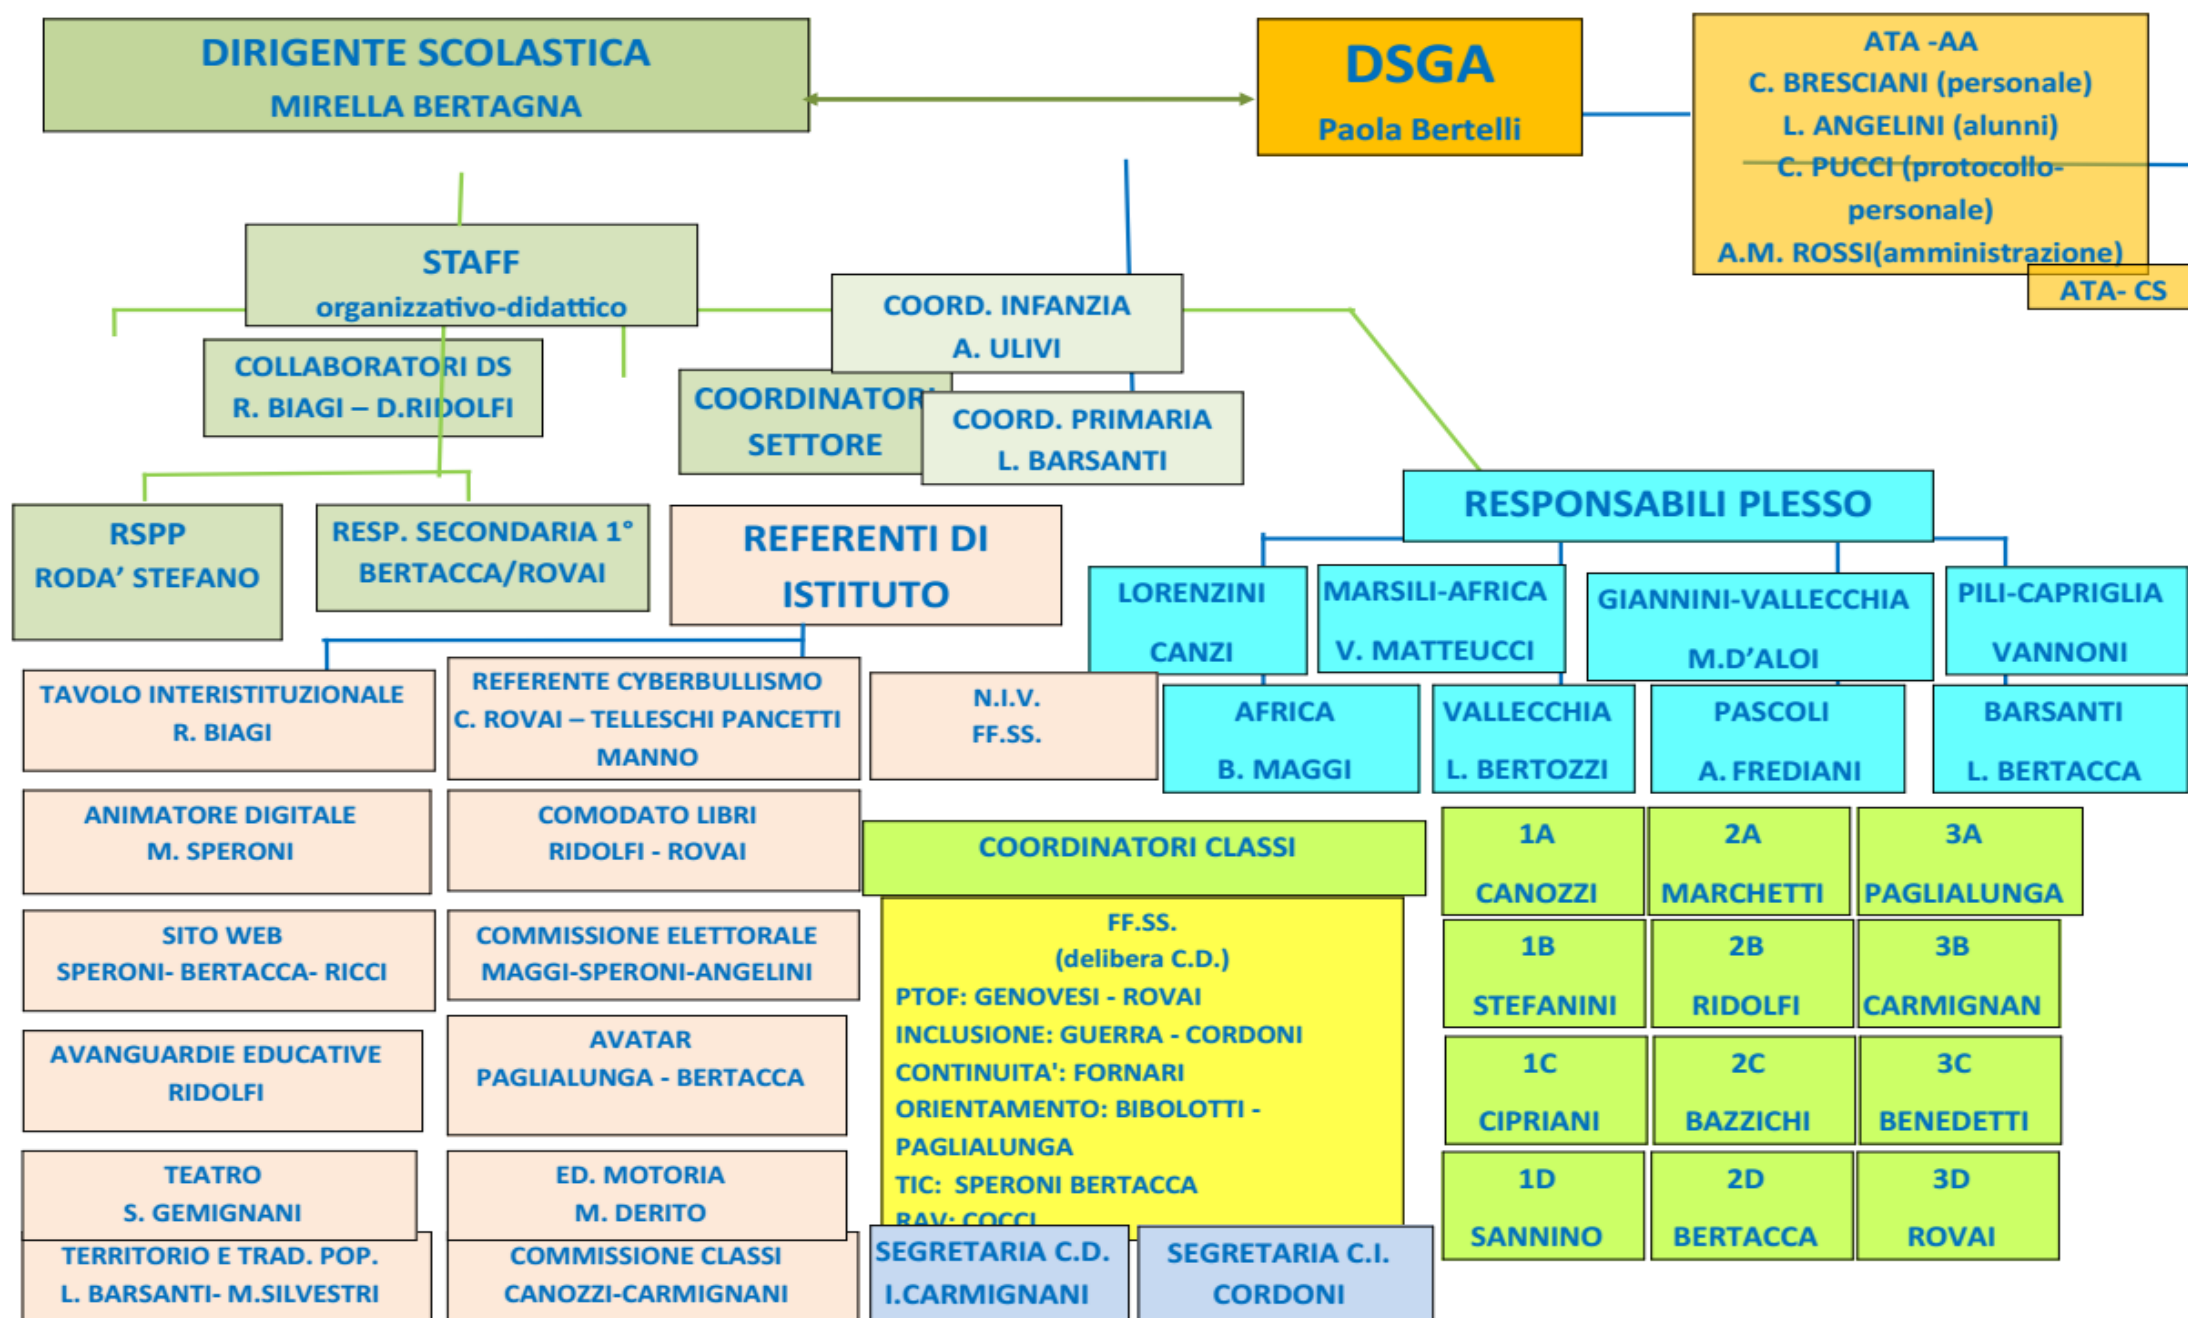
DIRIGENTE SCOLASTICA
MIRELLA BERTAGNA

DSGA
Paola Bertelli

ATA -AA
C. BRESCIANI (personale)
L. ANGELINI (alunni)
C. PUCCI (protocollo-personale)
A.M. ROSSI(amministrazione)

ATA- CS

STAFF
organizzativo-didattico

COLLABORATORI DS
R. BIAGI – D.RIDOLFI

COORDINATORI SETTORE

COORD. INFANZIA
A. ULIVI

COORD. PRIMARIA
L. BARSANTI

RSPP
RODA' STEFANO

RESP. SECONDARIA 1°
BERTACCA/ROVAI

REFERENTI DI ISTITUTO

RESPONSABILI PLESSO

LORENZINI
CANZI

MARSILI-AFRICA
V. MATTEUCCI

GIANNINI-VALLECCHIA
M.D'ALOI

PILI-CAPRIGLIA
VANNONI

AFRICA
B. MAGGI

VALLECCHIA
L. BERTOZZI

PASCOLI
A. FREDIANI

BARSANTI
L. BERTACCA

TAVOLO INTERISTITUZIONALE
R. BIAGI

REFERENTE CYBERBULLISMO
C. ROVAI – TELLESCHI PANCETTI MANNO

N.I.V.
FF.SS.

ANIMATORE DIGITALE
M. SPERONI

COMODATO LIBRI
RIDOLFI - ROVAI

COORDINATORI CLASSI

| 1A CANOZZI | 2A MARCHETTI | 3A PAGLIALUNGA |
|---|---|---|
| 1B STEFANINI | 2B RIDOLFI | 3B CARMIGNAN |
| 1C CIPRIANI | 2C BAZZICHI | 3C BENEDETTI |
| 1D SANNINO | 2D BERTACCA | 3D ROVAI |

SITO WEB
SPERONI- BERTACCA- RICCI

COMMISSIONE ELETTORALE
MAGGI-SPERONI-ANGELINI

FF.SS.
(delibera C.D.)
PTOF: GENOVESI - ROVAI
INCLUSIONE: GUERRA - CORDONI
CONTINUITA': FORNARI
ORIENTAMENTO: BIBOLOTTI - PAGLIALUNGA
TIC: SPERONI BERTACCA
RAV: COCCI

AVANGUARDIE EDUCATIVE
RIDOLFI

AVATAR
PAGLIALUNGA - BERTACCA

TEATRO
S. GEMIGNANI

ED. MOTORIA
M. DERITO

TERRITORIO E TRAD. POP.
L. BARSANTI- M.SILVESTRI

COMMISSIONE CLASSI
CANOZZI-CARMIGNANI

SEGRETARIA C.D.
I.CARMIGNANI

SEGRETARIA C.I.
CORDONI